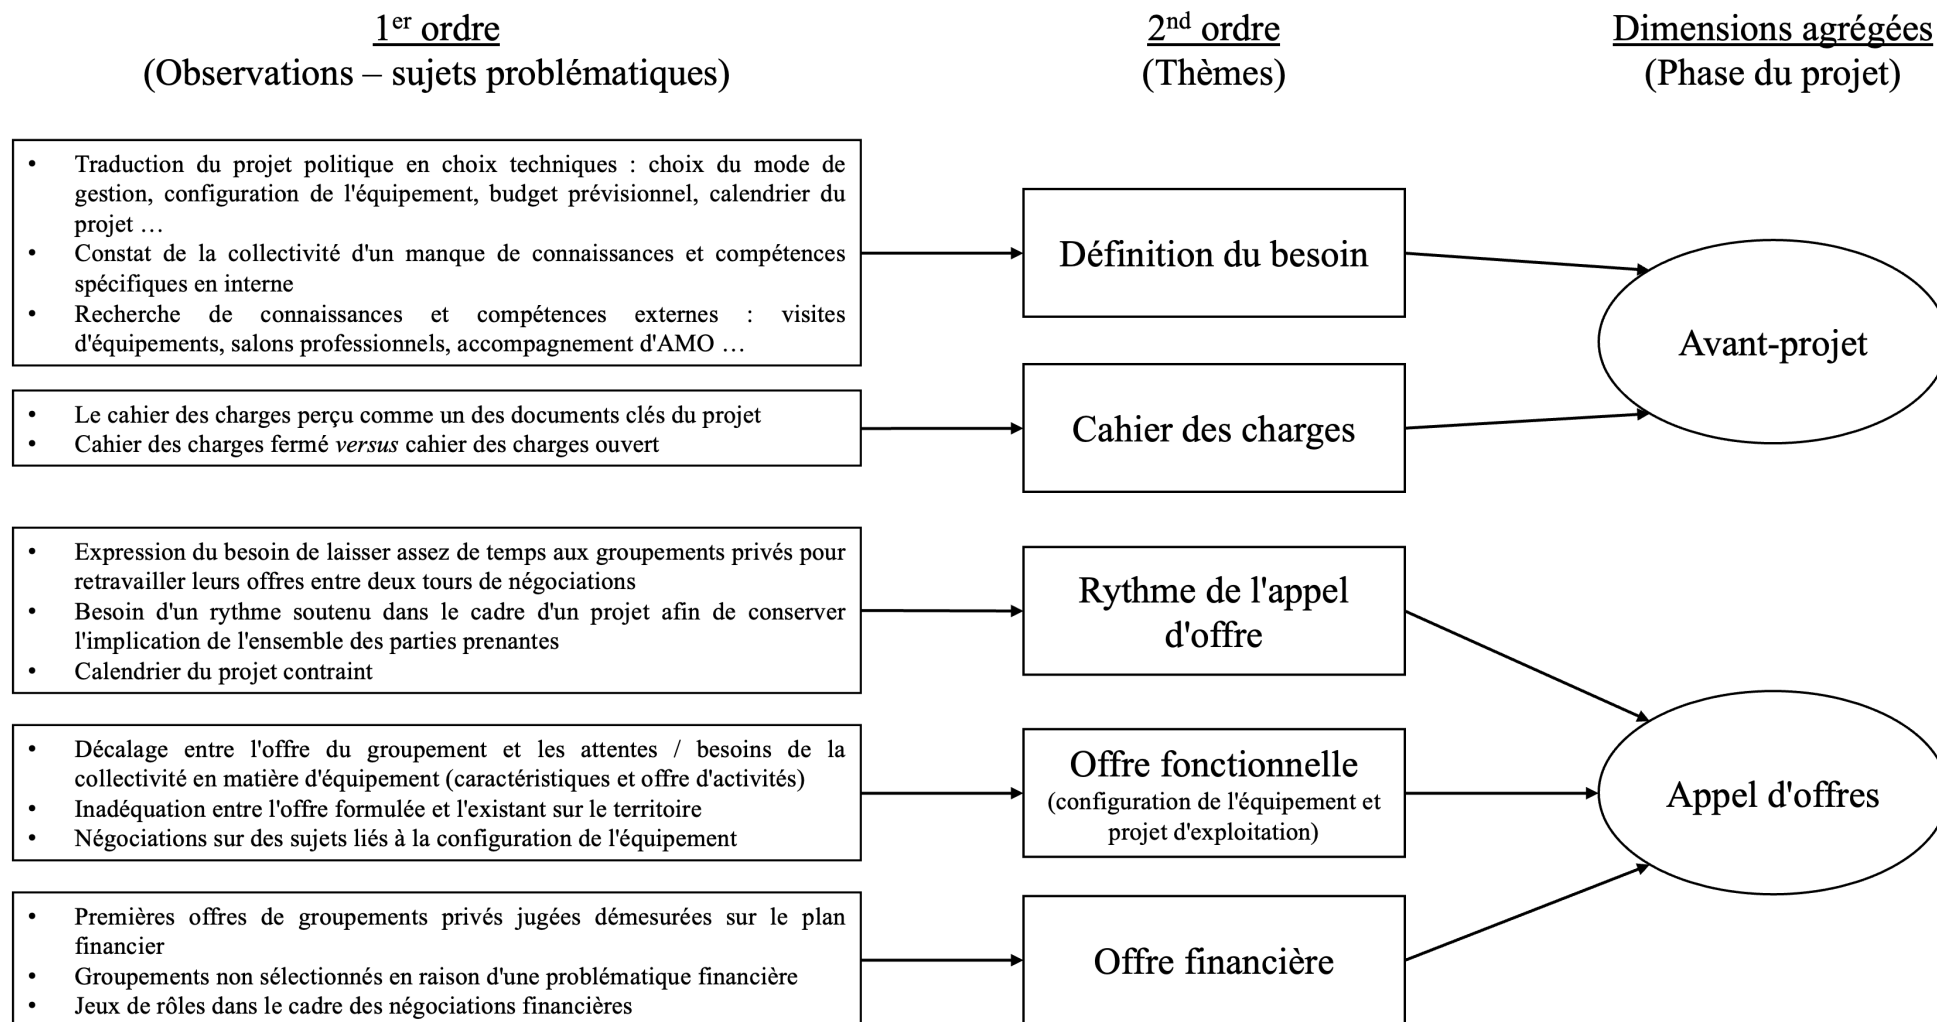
1$^{er}$ ordre
(Observations – sujets problématiques)

2$^{nd}$ ordre
(Thèmes)

Dimensions agrégées
(Phase du projet)

• Traduction du projet politique en choix techniques : choix du mode de gestion, configuration de l'équipement, budget prévisionnel, calendrier du projet …
• Constat de la collectivité d'un manque de connaissances et compétences spécifiques en interne
• Recherche de connaissances et compétences externes : visites d'équipements, salons professionnels, accompagnement d'AMO …

Définition du besoin

• Le cahier des charges perçu comme un des documents clés du projet
• Cahier des charges fermé versus cahier des charges ouvert

Cahier des charges

Avant-projet

• Expression du besoin de laisser assez de temps aux groupements privés pour retravailler leurs offres entre deux tours de négociations
• Besoin d'un rythme soutenu dans le cadre d'un projet afin de conserver l'implication de l'ensemble des parties prenantes
• Calendrier du projet contraint

Rythme de l'appel d'offre

• Décalage entre l'offre du groupement et les attentes / besoins de la collectivité en matière d'équipement (caractéristiques et offre d'activités)
• Inadéquation entre l'offre formulée et l'existant sur le territoire
• Négociations sur des sujets liés à la configuration de l'équipement

Offre fonctionnelle
(configuration de l'équipement et projet d'exploitation)

Appel d'offres

• Premières offres de groupements privés jugées démesurées sur le plan financier
• Groupements non sélectionnés en raison d'une problématique financière
• Jeux de rôles dans le cadre des négociations financières

Offre financière